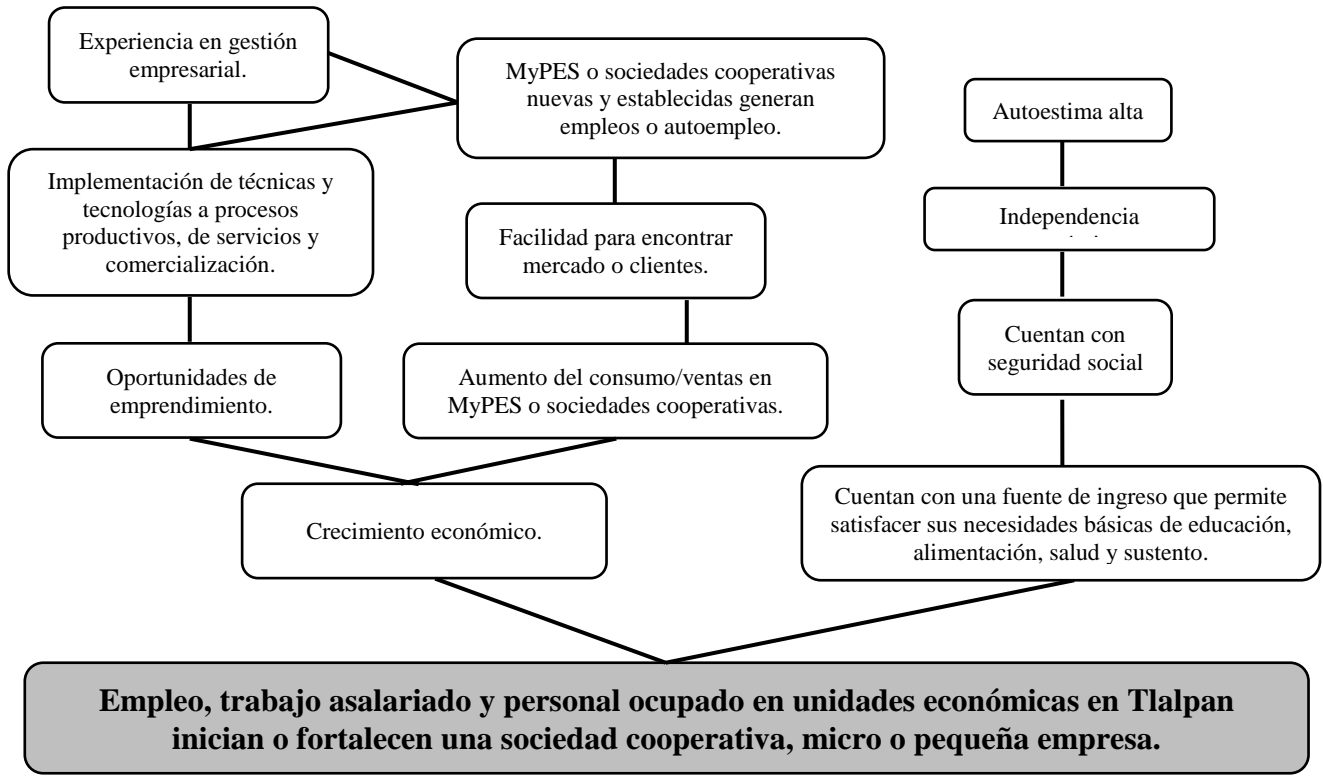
Experiencia en gestión empresarial.

MyPES o sociedades cooperativas nuevas y establecidas generan empleos o autoempleo.

Autoestima alta

Implementación de técnicas y tecnologías a procesos productivos, de servicios y comercialización.

Facilidad para encontrar mercado o clientes.

Independencia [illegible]

Cuentan con seguridad social

Oportunidades de emprendimiento.

Aumento del consumo/ventas en MyPES o sociedades cooperativas.

Crecimiento económico.

Cuentan con una fuente de ingreso que permite satisfacer sus necesidades básicas de educación, alimentación, salud y sustento.

Empleo, trabajo asalariado y personal ocupado en unidades económicas en Tlalpan inician o fortalecen una sociedad cooperativa, micro o pequeña empresa.